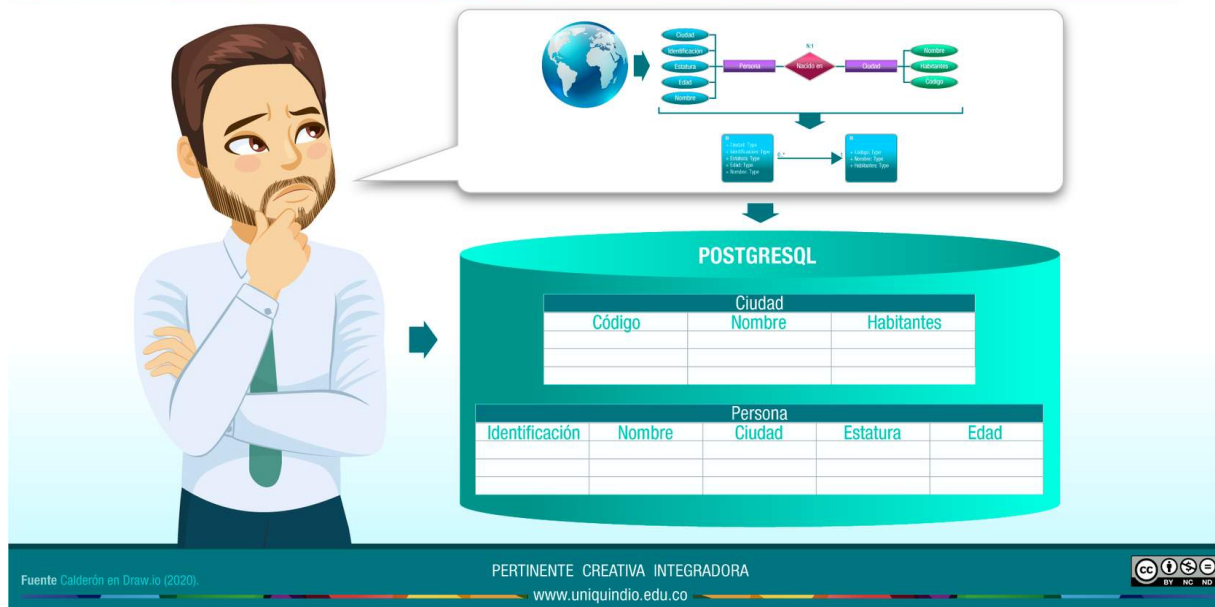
Ciudad
Identificación
Estatura
Edad
Nombre
Persona
N:1
Nacido en
Ciudad
Nombre
Habitantes
Código

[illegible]
+ Ciudad: Type
+ Identificación: Type
+ Estatura: Type
+ Edad: Type
+ Nombre: Type

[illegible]
+ Código: Type
+ Nombre: Type
+ Habitantes: Type

POSTGRESQL

| Ciudad | | |
|---|---|---|
| Código | Nombre | Habitantes |
| | | |
| | | |
| | | |

| Persona | | | | |
|---|---|---|---|---|
| Identificación | Nombre | Ciudad | Estatura | Edad |
| | | | | |
| | | | | |
| | | | | |

Fuente Calderón en Draw.io (2020).

PERTINENTE CREATIVA INTEGRADORA
www.uniquindio.edu.co

BY NC ND